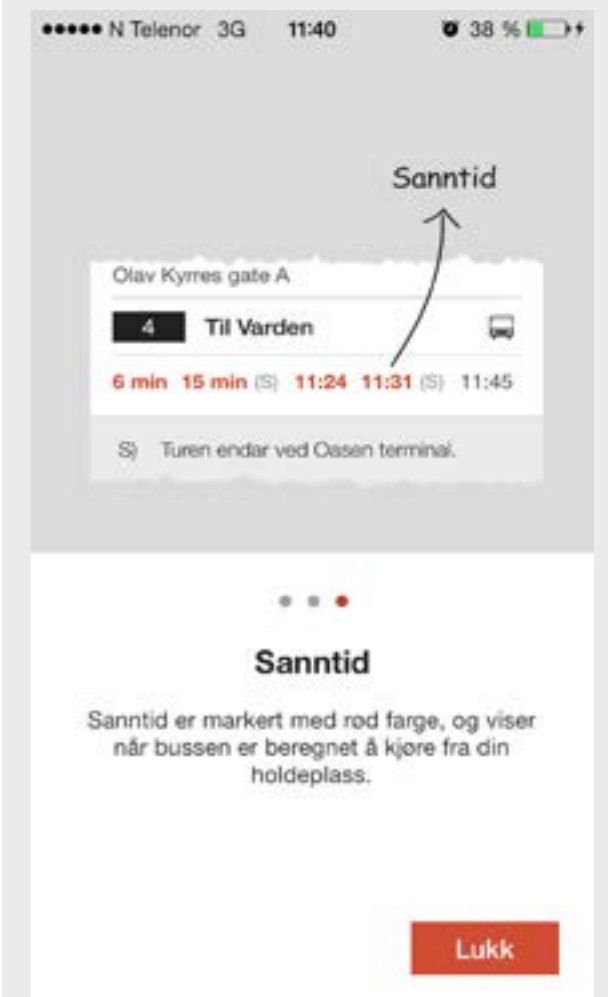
●●●●● N Telenor 3G 11:40 38 %

Sanntid

Olav Kyrres gate A

4 Til Varden

6 min 15 min (S) 11:24 11:31 (S) 11:45

S) Turen endar ved Oasen terminal.

Sanntid

Sanntid er markert med rød farge, og viser når bussen er beregnet å kjøre fra din holdeplass.

Lukk